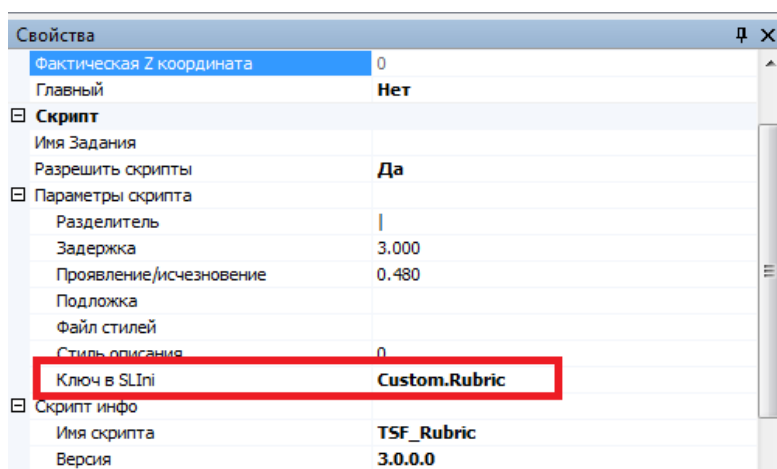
Свойства

| | |
|---|---|
| Фактическая Z координата | 0 |
| Главный | **Нет** |
| ⊟ **Скрипт** | |
| Имя Задания | |
| Разрешить скрипты | **Да** |
| ⊟ Параметры скрипта | |
| Разделитель | \| |
| Задержка | 3.000 |
| Проявление/исчезновение | 0.480 |
| Подложка | |
| Файл стилей | |
| Стиль описания | 0 |
| Ключ в SLIni | **Custom.Rubric** |
| ⊟ Скрипт инфо | |
| Имя скрипта | **TSF_Rubric** |
| Версия | **3.0.0.0** |